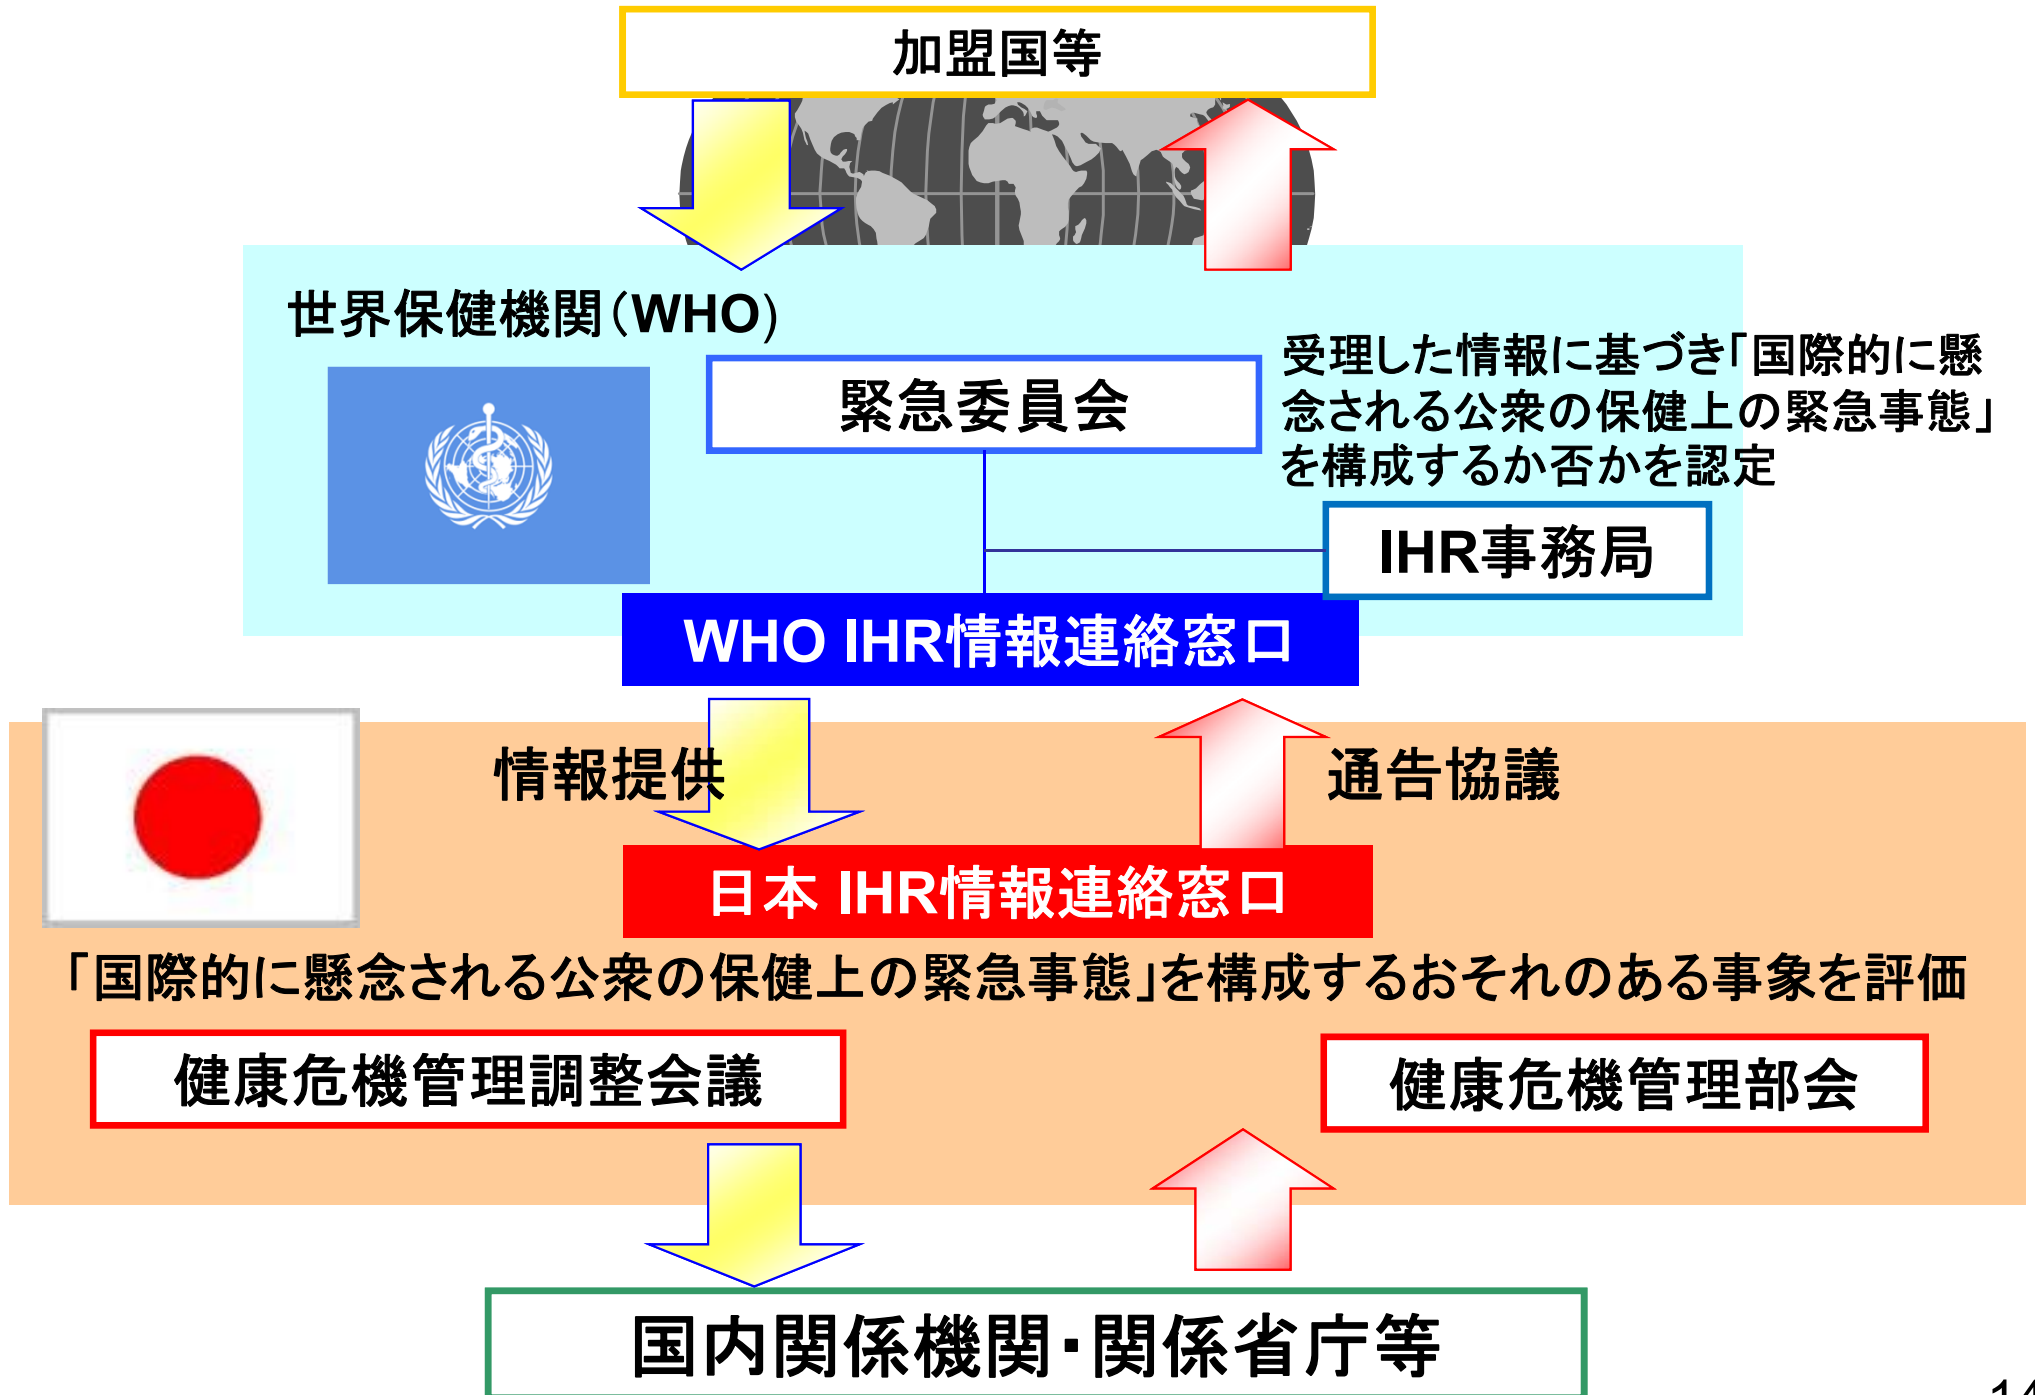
加盟国等

世界保健機関(WHO)

緊急委員会

受理した情報に基づき「国際的に懸念される公衆の保健上の緊急事態」を構成するか否かを認定

IHR事務局

WHO IHR情報連絡窓口

情報提供

通告協議

日本 IHR情報連絡窓口

「国際的に懸念される公衆の保健上の緊急事態」を構成するおそれのある事象を評価

健康危機管理調整会議

健康危機管理部会

国内関係機関・関係省庁等

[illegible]